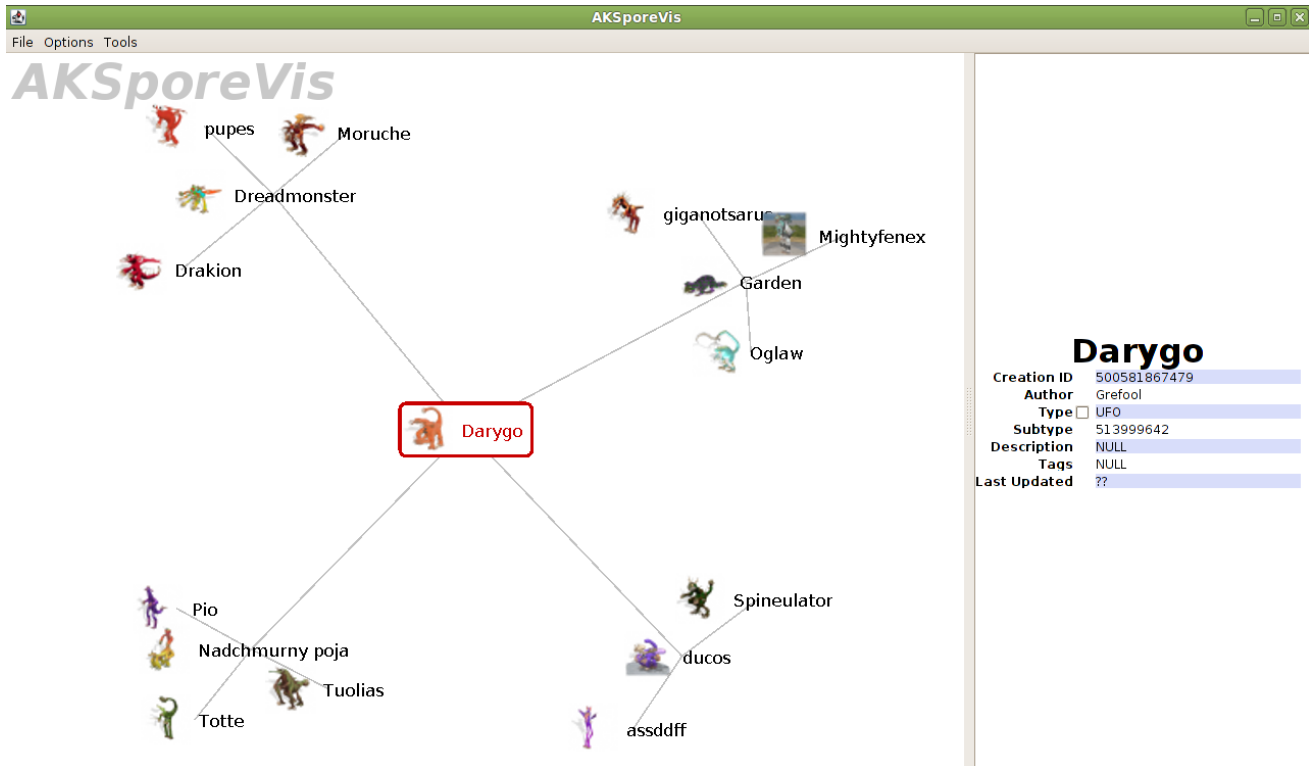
AKSporeVis

File Options Tools

AKSporeVis

pupes
Moruche
Dreadmonster
Drakion
giganotsarus
Mightyfenex
Garden
Oglaw
Darygo
Pio
Nadchmurny poja
Tuolias
Totte
Spineulator
ducos
assddff

Darygo

| | |
|---|---|
| Creation ID | 500581867479 |
| Author | Grefool |
| Type | UFO |
| Subtype | 513999642 |
| Description | NULL |
| Tags | NULL |
| Last Updated | ?? |